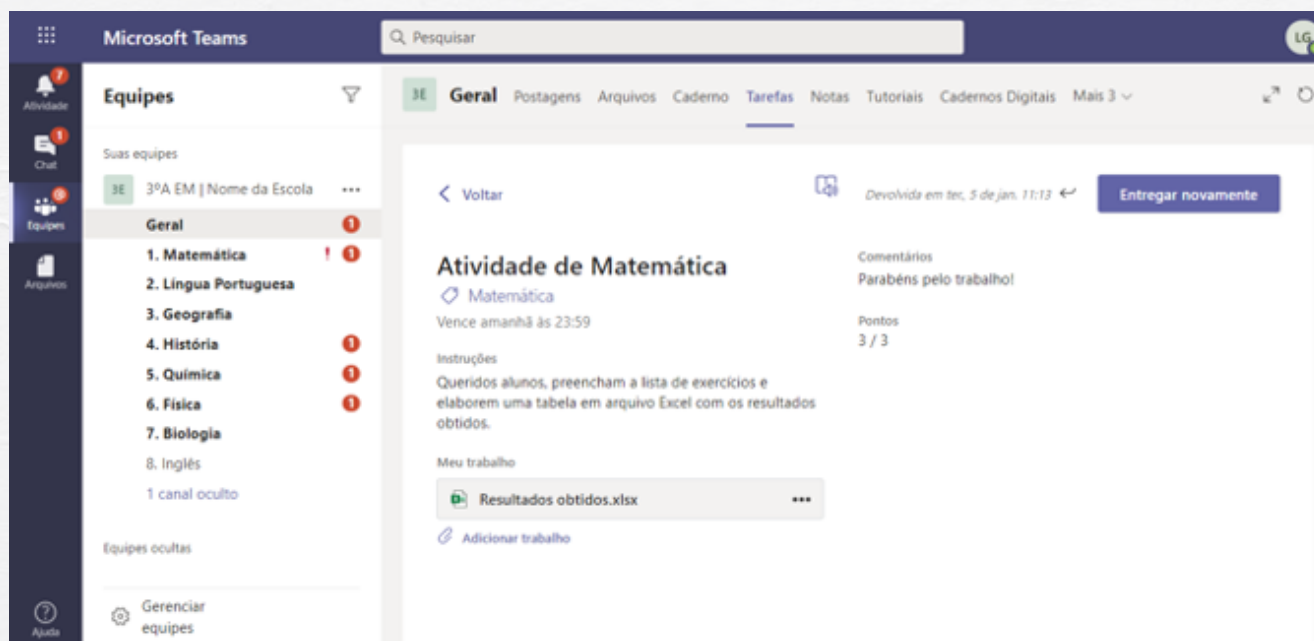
Microsoft Teams

Pesquisar

LG

7
Atividade

1
Chat

9
Equipes

Arquivos

Ajuda

Equipes

Suas equipes

3E 3ºA EM | Nome da Escola •••

Geral 1

1. Matemática ! 1

2. Língua Portuguesa

3. Geografia

4. História 1

5. Química 1

6. Física 1

7. Biologia

8. Inglês

1 canal oculto

Equipes ocultas

Gerenciar equipes

3E Geral Postagens Arquivos Caderno Tarefas Notas Tutoriais Cadernos Digitais Mais 3

Voltar

Devolvida em ter, 5 de jan. 11:13

Entregar novamente

Atividade de Matemática

Matemática

Vence amanhã às 23:59

Instruções

Queridos alunos, preencham a lista de exercícios e elaborem uma tabela em arquivo Excel com os resultados obtidos.

Meu trabalho

Resultados obtidos.xlsx •••

Adicionar trabalho

Comentários

Parabéns pelo trabalho!

Pontos

3 / 3